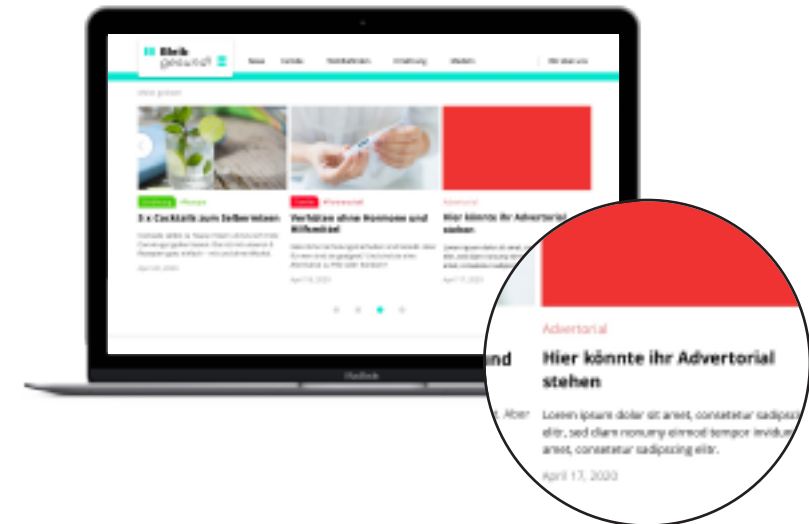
Bleib gesund

News

Viel gelesen

3 x Cocktails zum Selbermixen

Verhüten ohne Hormone und Nifedriel

Advertorial

Hier könnte ihr Advertorial stehen

April 17, 2020

MacBook

nd

Aber

Advertorial

Hier könnte ihr Advertorial stehen

Lorem ipsum dolor sit amet, consetetur sadips elitr, sed diam nonumy eirmod tempor invidu amet, consetetur sadipscing elitr.

April 17, 2020